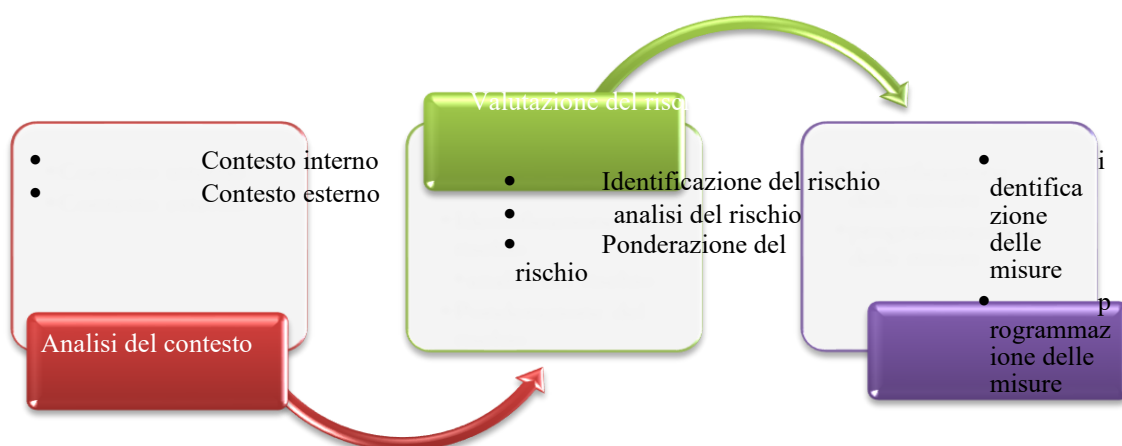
- Contesto interno
- Contesto esterno

Analisi del contesto

Valutazione del risch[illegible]

- Identificazione del rischio
- analisi del rischio
- Ponderazione del rischio

- i dentificazione delle misure
- p rogrammazione delle misure